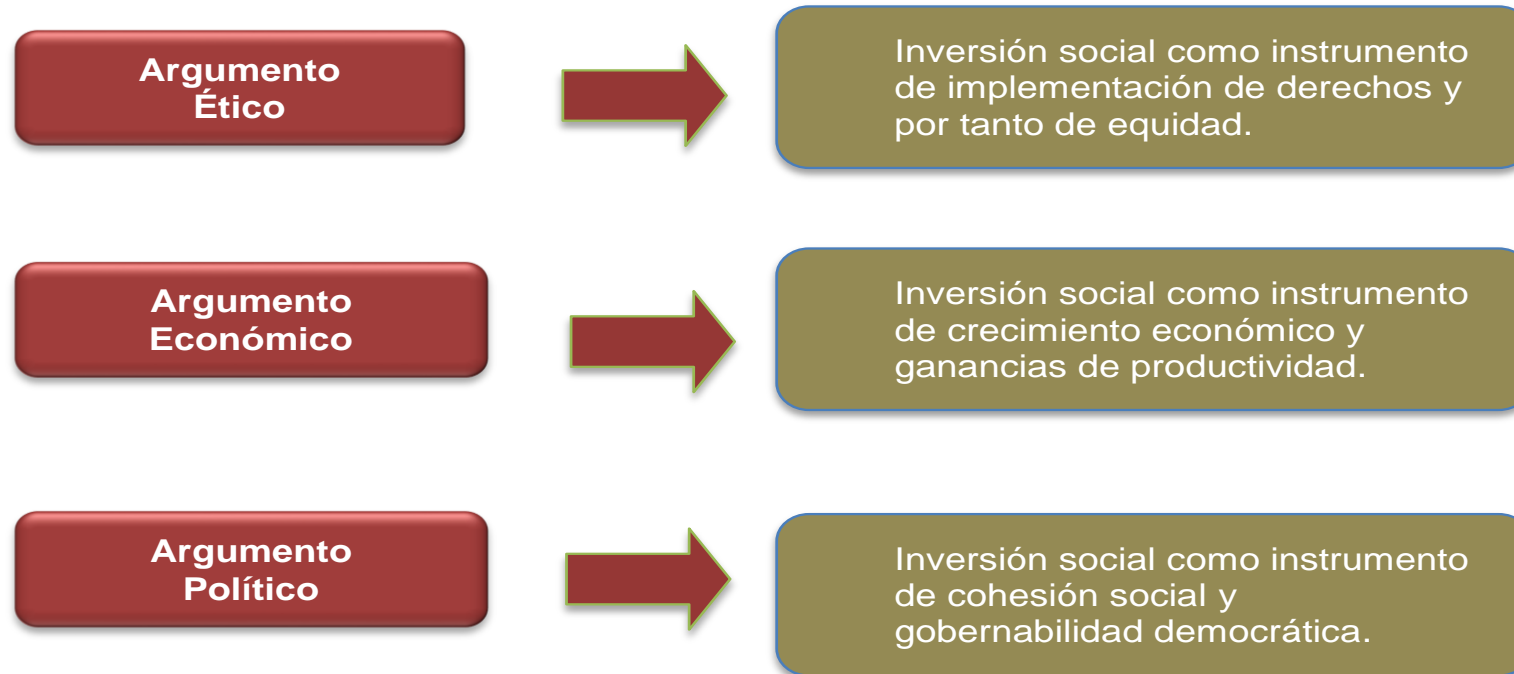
Argumento Ético

Inversión social como instrumento de implementación de derechos y por tanto de equidad.

Argumento Económico

Inversión social como instrumento de crecimiento económico y ganancias de productividad.

Argumento Político

Inversión social como instrumento de cohesión social y gobernabilidad democrática.